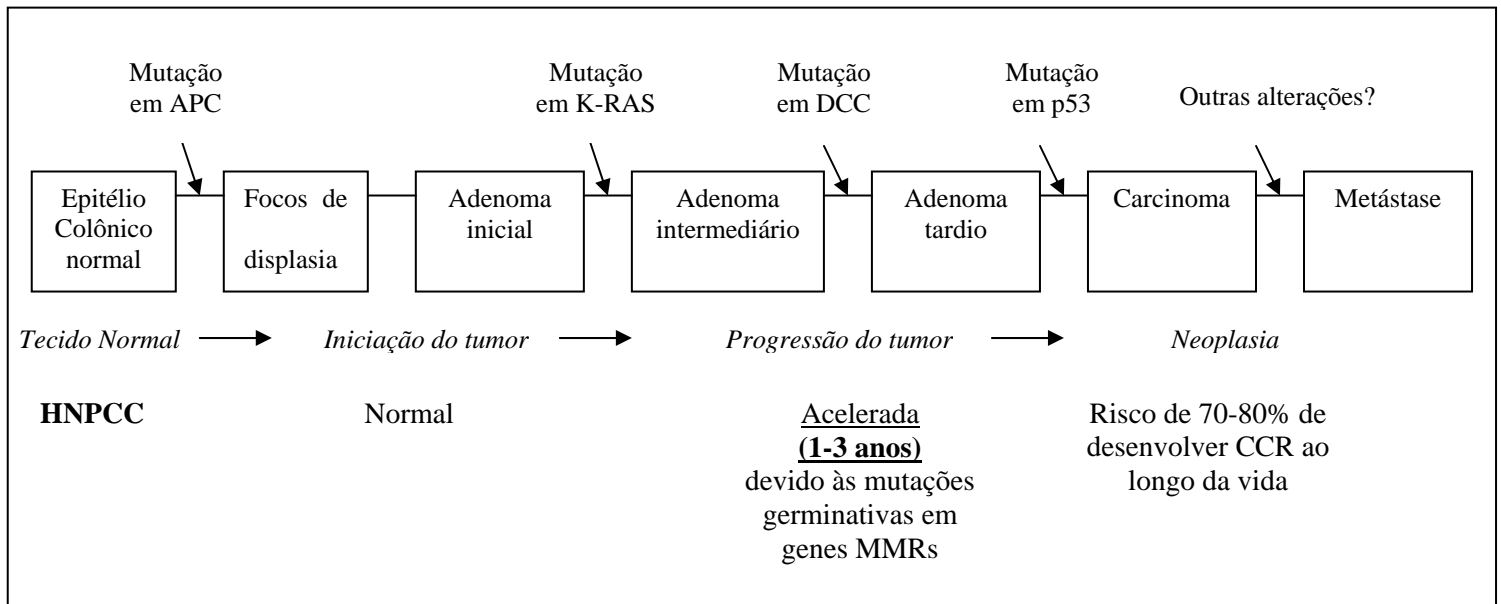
Mutação em APC

Mutação em K-RAS

Mutação em DCC

Mutação em p53

Outras alterações?

Epitélio Colônico normal

Focos de displasia

Adenoma inicial

Adenoma intermediário

Adenoma tardio

Carcinoma

Metástase

*Tecido Normal* → *Iniciação do tumor* → *Progressão do tumor* → *Neoplasia*

**HNPCC**

Normal

Acelerada
**(1-3 anos)**
devido às mutações germinativas em genes MMRs

Risco de 70-80% de desenvolver CCR ao longo da vida